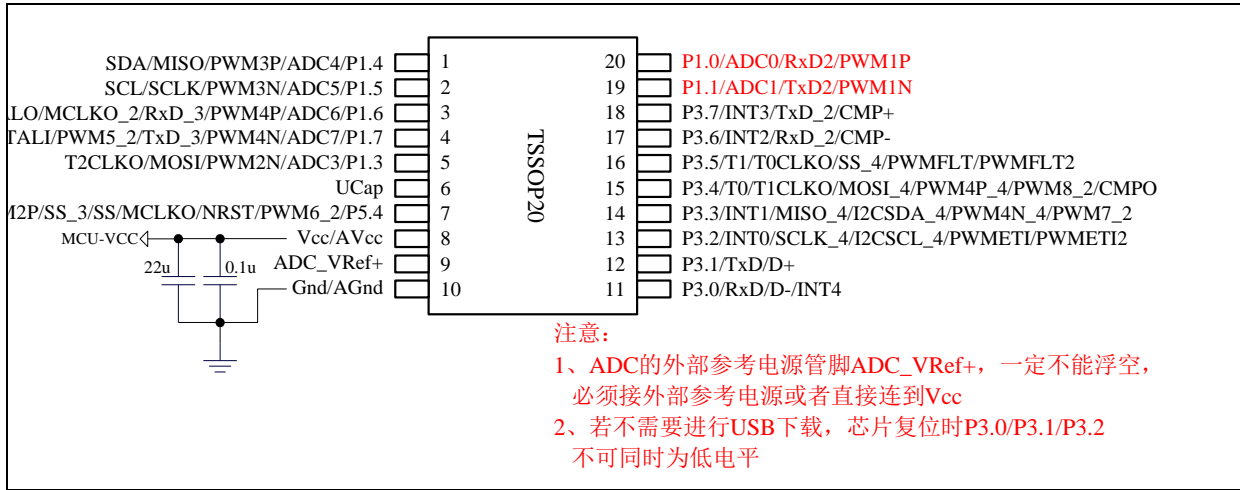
SDA/MISO/PWM3P/ADC4/P1.4 1
SCL/SCLK/PWM3N/ADC5/P1.5 2
LO/MCLKO_2/RxD_3/PWM4P/ADC6/P1.6 3
TALI/PWM5_2/TxD_3/PWM4N/ADC7/P1.7 4
T2CLKO/MOSI/PWM2N/ADC3/P1.3 5
UCap 6
M2P/SS_3/SS/MCLKO/NRST/PWM6_2/P5.4 7
MCU-VCC Vcc/AVcc 8
22u 0.1u ADC_VRef+ 9
Gnd/AGnd 10

TSSOP20

20 P1.0/ADC0/RxD2/PWM1P
19 P1.1/ADC1/TxD2/PWM1N
18 P3.7/INT3/TxD_2/CMP+
17 P3.6/INT2/RxD_2/CMP-
16 P3.5/T1/T0CLKO/SS_4/PWMFLT/PWMFLT2
15 P3.4/T0/T1CLKO/MOSI_4/PWM4P_4/PWM8_2/CMPO
14 P3.3/INT1/MISO_4/I2CSDA_4/PWM4N_4/PWM7_2
13 P3.2/INT0/SCLK_4/I2CSCL_4/PWMETI/PWMETI2
12 P3.1/TxD/D+
11 P3.0/RxD/D-/INT4

注意：
1、ADC的外部参考电源管脚ADC_VRef+，一定不能浮空，必须接外部参考电源或者直接连到Vcc
2、若不需要进行USB下载，芯片复位时P3.0/P3.1/P3.2不可同时为低电平